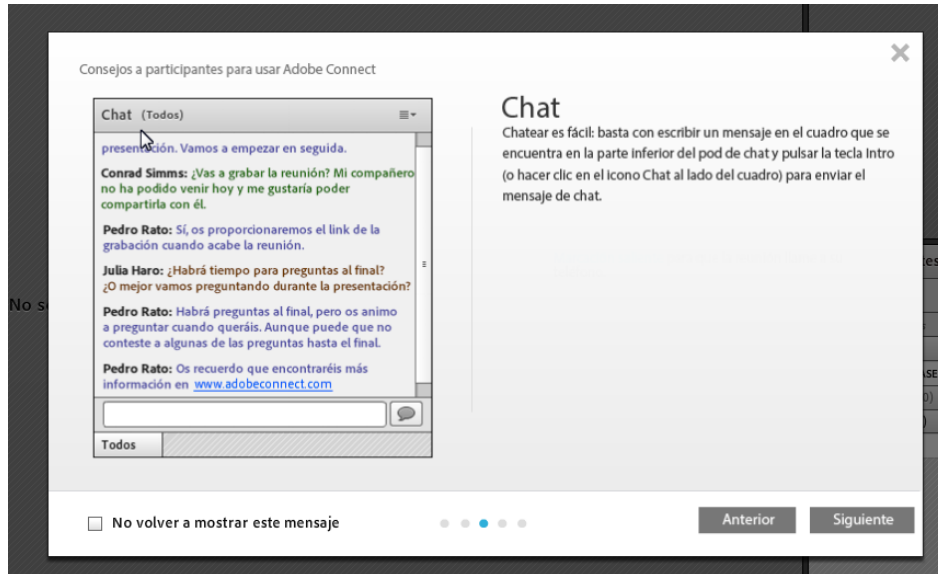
Consejos a participantes para usar Adobe Connect

Chat (Todos)

presentación. Vamos a empezar en seguida.

Conrad Simms: ¿Vas a grabar la reunión? Mi compañero no ha podido venir hoy y me gustaría poder compartirla con él.

Pedro Rato: Sí, os proporcionaremos el link de la grabación cuando acabe la reunión.

Julia Haro: ¿Habrá tiempo para preguntas al final? ¿O mejor vamos preguntando durante la presentación?

Pedro Rato: Habrá preguntas al final, pero os animo a preguntar cuando queráis. Aunque puede que no conteste a algunas de las preguntas hasta el final.

Pedro Rato: Os recuerdo que encontraréis más información en www.adobeconnect.com

Todos

Chat

Chatear es fácil: basta con escribir un mensaje en el cuadro que se encuentra en la parte inferior del pod de chat y pulsar la tecla Intro (o hacer clic en el icono Chat al lado del cuadro) para enviar el mensaje de chat.

No s

No volver a mostrar este mensaje

Anterior

Siguiente